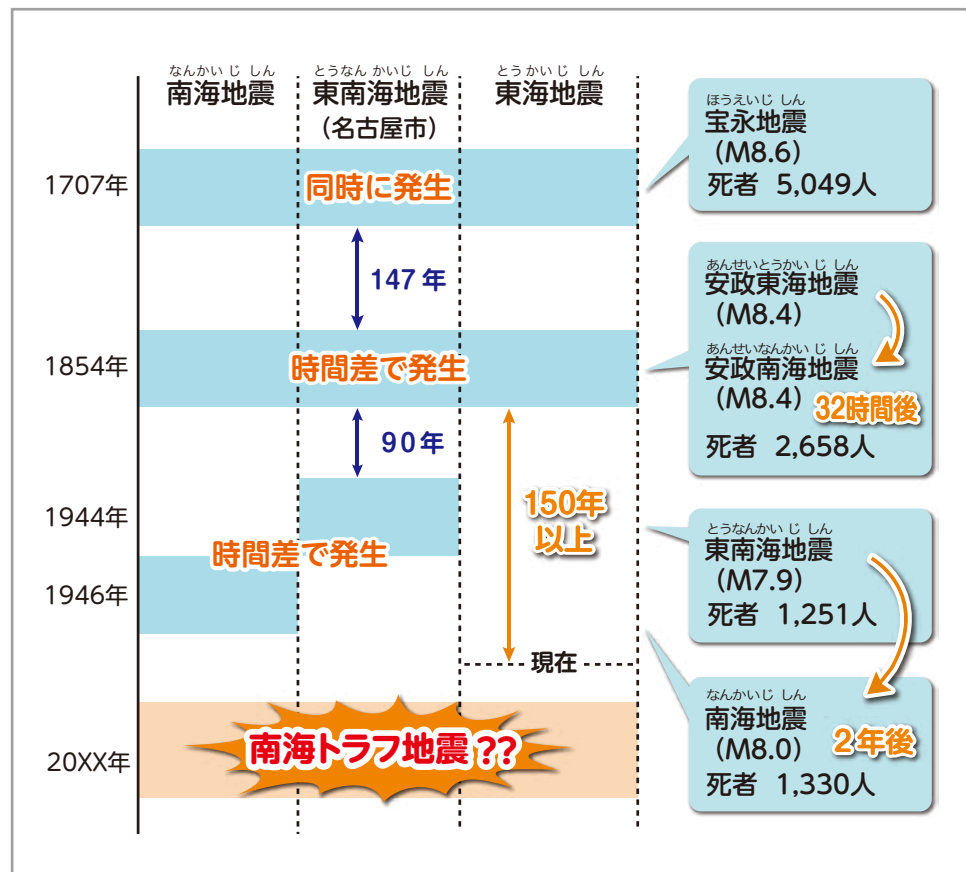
なんかいじしん
南海地震

とうなんかいじしん
東南海地震
（名古屋市）

とうかいじしん
東海地震

1707年

同時に発生

147年

1854年

時間差で発生

90年

1944年

1946年

時間差で発生

150年以上

現在

20XX年

南海トラフ地震？？

ほうえいじしん
宝永地震
（M8.6）
死者 5,049人

あんせいとうかいじしん
安政東海地震
（M8.4）
あんせいなんかいじしん
安政南海地震
（M8.4）
32時間後
死者 2,658人

とうなんかいじしん
東南海地震
（M7.9）
死者 1,251人

なんかいじしん
南海地震
（M8.0）
2年後
死者 1,330人